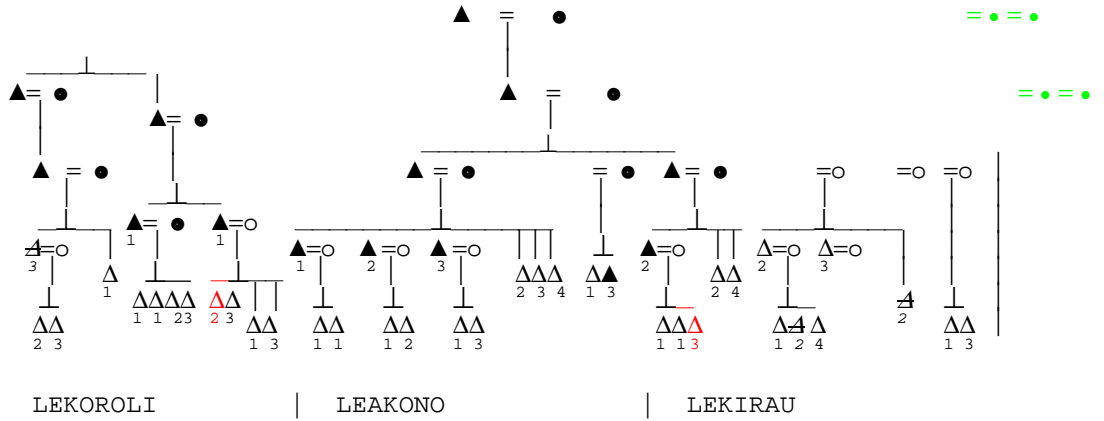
▲ = ●
= • = •
▲= ●
▲= ●
▲ = ●
= • = •
▲ = ●
▲ = ●
▲ = ●
= ●
▲ = ●
=○
=○ =○
▲= ●
▲=○
1
1
Δ=○
3
Δ
1
▲=○
1
▲=○
2
▲=○
3
ΔΔΔ
2 3 4
Δ▲
1 3
▲=○
2
ΔΔ
2 4
Δ=○
2
Δ=○
3
ΔΔ
2 3
ΔΔΔΔ
1 1 2 3
ΔΔ
2 3
ΔΔ
1 3
ΔΔ
1 1
ΔΔ
1 2
ΔΔ
1 3
ΔΔΔ
1 1 3
ΔΔΔ
1 2 4
Δ
2
ΔΔ
1 3

LEKOROLI | LEAKONO | LEKIRAU